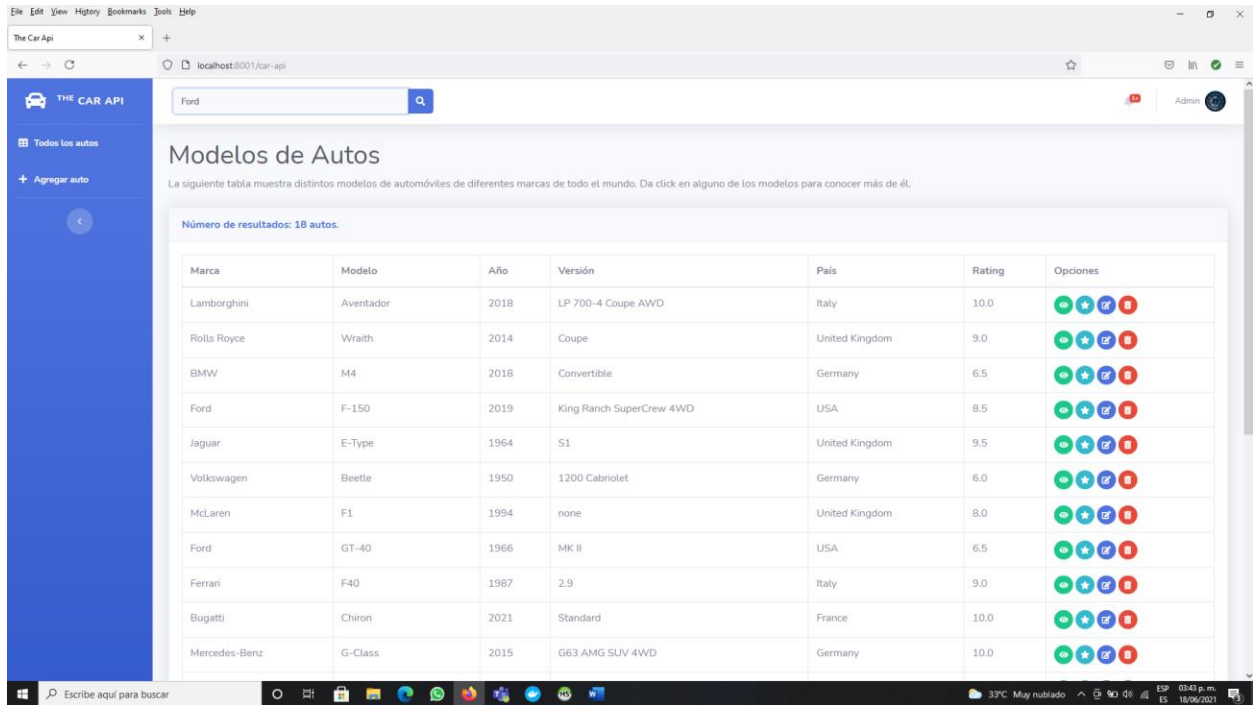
File Edit View History Bookmarks Tools Help

The Car Api

localhost:8001/car-api

THE CAR API

Ford

Admin

Todos los autos

+ Agregar auto

Modelos de Autos

La siguiente tabla muestra distintos modelos de automóviles de diferentes marcas de todo el mundo. Da click en alguno de los modelos para conocer más de él.

Número de resultados: 18 autos.

| Marca | Modelo | Año | Versión | País | Rating | Opciones |
|---|---|---|---|---|---|---|
| Lamborghini | Aventador | 2018 | LP 700-4 Coupe AWD | Italy | 10.0 | |
| Rolls Royce | Wraith | 2014 | Coupe | United Kingdom | 9.0 | |
| BMW | M4 | 2018 | Convertible | Germany | 6.5 | |
| Ford | F-150 | 2019 | King Ranch SuperCrew 4WD | USA | 8.5 | |
| Jaguar | E-Type | 1964 | S1 | United Kingdom | 9.5 | |
| Volkswagen | Beetle | 1950 | 1200 Cabriolet | Germany | 6.0 | |
| McLaren | F1 | 1994 | none | United Kingdom | 8.0 | |
| Ford | GT-40 | 1966 | MK II | USA | 6.5 | |
| Ferrari | F40 | 1987 | 2.9 | Italy | 9.0 | |
| Bugatti | Chiron | 2021 | Standard | France | 10.0 | |
| Mercedes-Benz | G-Class | 2015 | G63 AMG SUV 4WD | Germany | 10.0 | |

Escribe aquí para buscar

33°C Muy nublado ESP ES 03:43 p. m. 18/06/2021